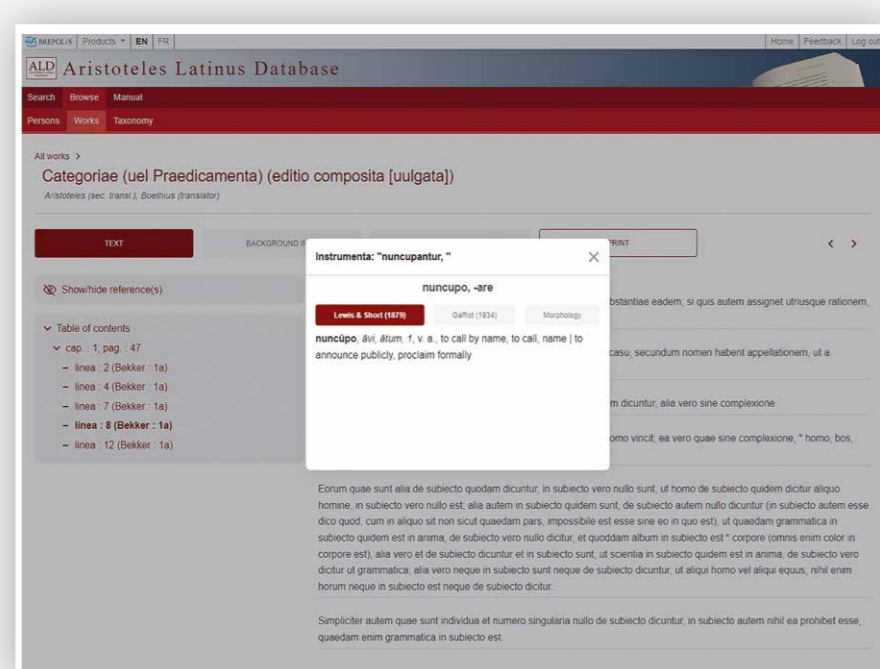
BREPOLIS Products EN FR

Home Feedback Log out

ALD Aristoteles Latinus Database

Search Browse Manual

Persons Works Taxonomy

All works >

Categoriae (uel Praedicamenta) (editio composita [uulgata])

Aristoteles (sec. transl.), Boethius (translator)

TEXT

BACKGROUND I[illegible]

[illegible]RINT

< >

Show/hide reference(s)

Table of contents

cap. : 1, pag. : 47

– linea : 2 (Bekker : 1a)

– linea : 4 (Bekker : 1a)

– linea : 7 (Bekker : 1a)

– linea : 8 (Bekker : 1a)

– linea : 12 (Bekker : 1a)

Instrumenta: "nuncupantur, "

nuncupo, -are

Lewis & Short (1879)

Gaffiot (1934)

Morphology

nuncŭpo, āvi, ātum, 1, v. a., to call by name, to call, name | to announce publicly, proclaim formally

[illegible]bstantiae eadem; si quis autem assignet utriusque rationem,

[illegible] casu, secundum nomen habent appellationem, ut a

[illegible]m dicuntur, alia vero sine complexione.

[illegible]omo vincit; ea vero quae sine complexione, " homo, bos,

Eorum quae sunt alia de subiecto quodam dicuntur, in subiecto vero nullo sunt, ut homo de subiecto quidem dicitur aliquo homine, in subiecto vero nullo est; alia autem in subiecto quidem sunt, de subiecto autem nullo dicuntur (in subiecto autem esse dico quod, cum in aliquo sit non sicut quaedam pars, impossibile est esse sine eo in quo est), ut quaedam grammatica in subiecto quidem est in anima, de subiecto vero nullo dicitur, et quoddam album in subiecto est " corpore (omnis enim color in corpore est), alia vero et de subiecto dicuntur et in subiecto sunt, ut scientia in subiecto quidem est in anima, de subiecto vero dicitur ut grammatica; alia vero neque in subiecto sunt neque de subiecto dicuntur, ut aliqui homo vel aliqui equus; nihil enim horum neque in subiecto est neque de subiecto dicitur.

Simpliciter autem quae sunt individua et numero singularia nullo de subiecto dicuntur, in subiecto autem nihil ea prohibet esse; quaedam enim grammatica in subiecto est.